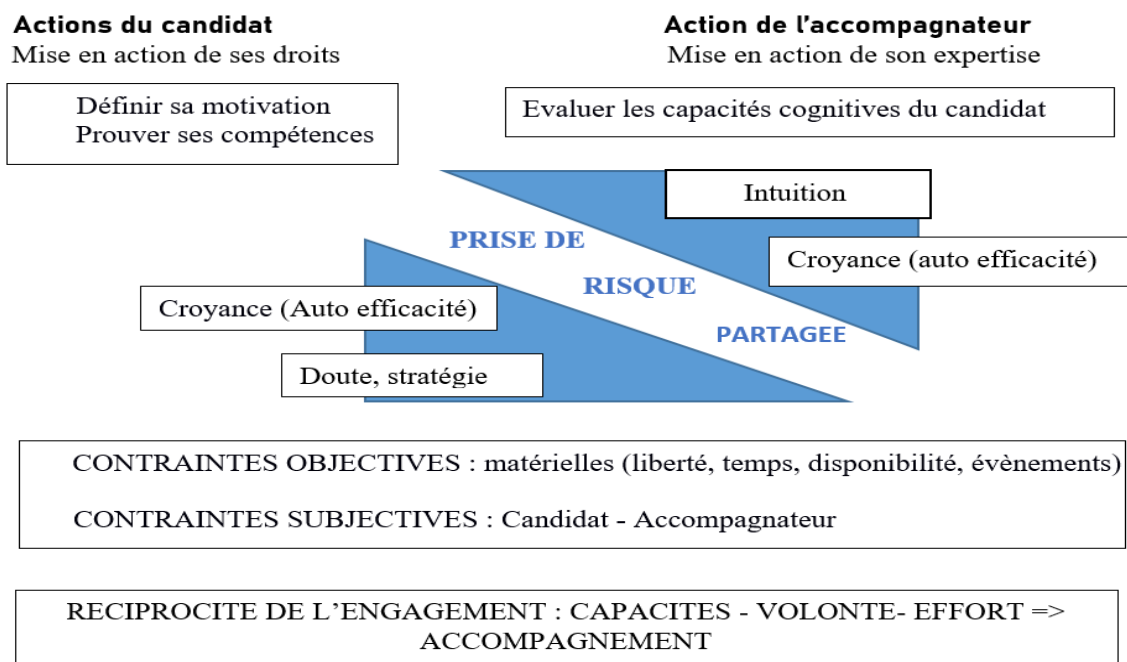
Actions du candidat
Mise en action de ses droits

Action de l'accompagnateur
Mise en action de son expertise

Définir sa motivation
Prouver ses compétences

Evaluer les capacités cognitives du candidat

Intuition

PRISE DE

RISQUE

PARTAGEE

Croyance (auto efficacité)

Croyance (Auto efficacité)

Doute, stratégie

CONTRAINTES OBJECTIVES : matérielles (liberté, temps, disponibilité, évènements)

CONTRAINTES SUBJECTIVES : Candidat - Accompagnateur

RECIPROCITE DE L'ENGAGEMENT : CAPACITES - VOLONTE- EFFORT => ACCOMPAGNEMENT